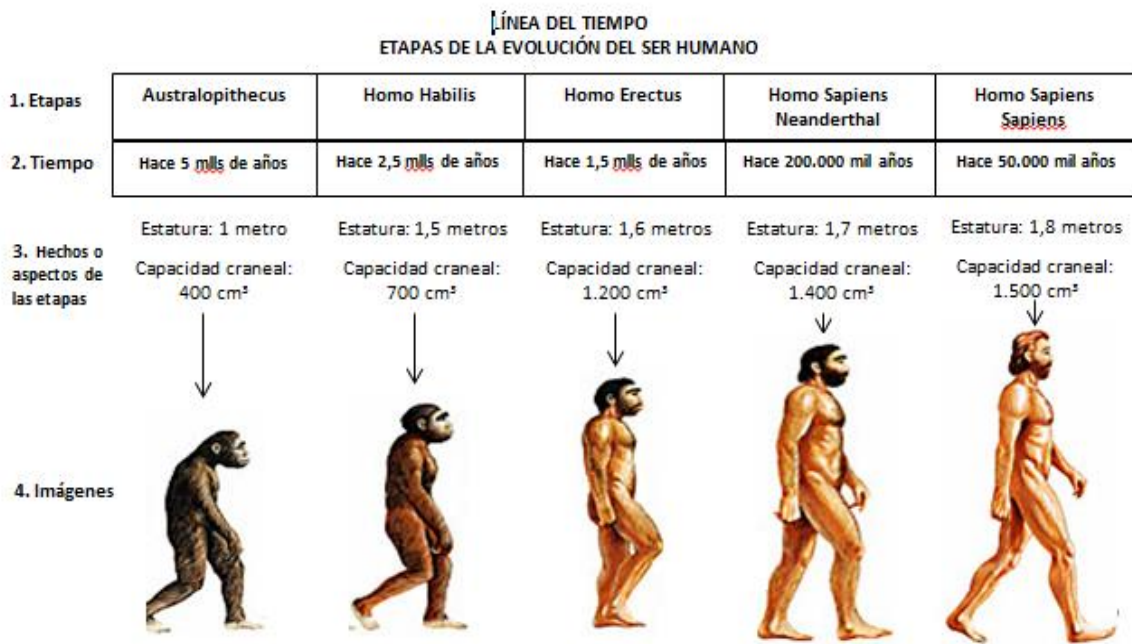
LÍNEA DEL TIEMPO
ETAPAS DE LA EVOLUCIÓN DEL SER HUMANO

| 1. Etapas | Australopithecus | Homo Habilis | Homo Erectus | Homo Sapiens Neanderthal | Homo Sapiens Sapiens |
|---|---|---|---|---|---|
| 2. Tiempo | Hace 5 mlls de años | Hace 2,5 mlls de años | Hace 1,5 mlls de años | Hace 200.000 mil años | Hace 50.000 mil años |

3. Hechos o aspectos de las etapas

Estatura: 1 metro
Capacidad craneal: 400 cm³

Estatura: 1,5 metros
Capacidad craneal: 700 cm³

Estatura: 1,6 metros
Capacidad craneal: 1.200 cm³

Estatura: 1,7 metros
Capacidad craneal: 1.400 cm³

Estatura: 1,8 metros
Capacidad craneal: 1.500 cm³

4. Imágenes